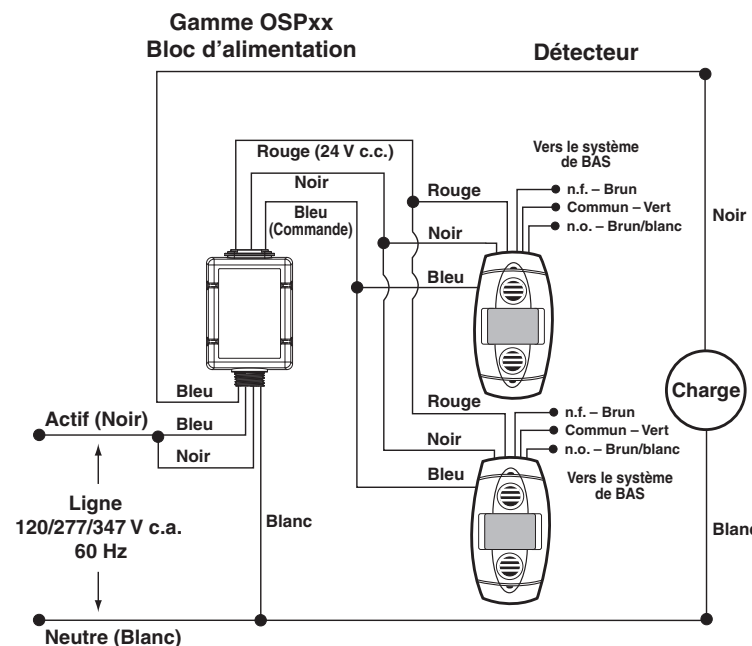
Gamme OSPxx
Bloc d'alimentation

Détecteur

Rouge (24 V c.c.)

Noir

Bleu
(Commande)

Vers le système de BAS

Rouge

n.f. – Brun

Commun – Vert

n.o. – Brun/blanc

Noir

Noir

Bleu

Charge

Bleu

Rouge

Actif (Noir)

Bleu

n.f. – Brun

Commun – Vert

n.o. – Brun/blanc

Noir

Noir

Vers le système de BAS

Bleu

Ligne
120/277/347 V c.a.
60 Hz

Blanc

Blanc

Neutre (Blanc)